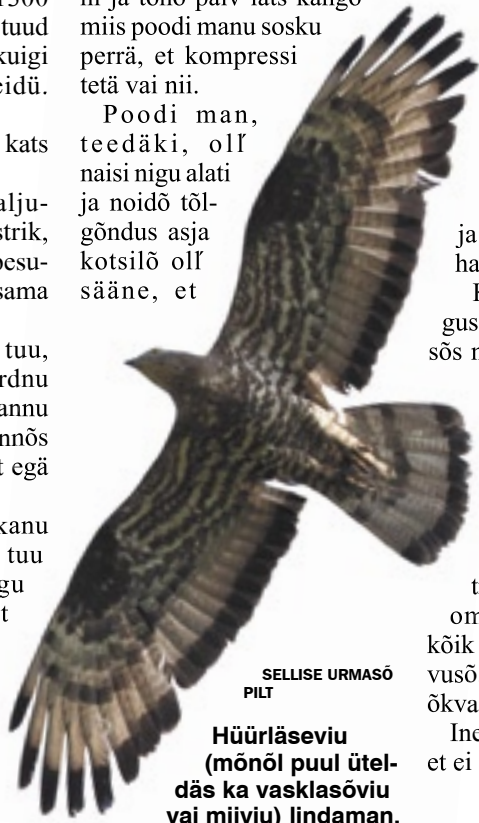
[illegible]
tuud
kuigi
eidü.

kats

alju-
strik,
pesu-
sama

tuu,
rdnu
annu
nnõs
t egä

kanu
tuu
gu
t

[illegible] ja tõnõ päiv kats kango miis poodi manu sosku perrä, et kompressi tetä vai nii.

Poodi man, teedäki, olľ naisi nigu alati ja noidõ tõlgõndus asja kotsilõ olľ sääne, et

ja
ha
F
gus
sõs n

t
om
kõik
vusõ
õkva
Inc
et ei

SELLISE URMASÕ PILT

Hüürläseviu (mõnõl puul ütel­däs ka vasklasõviu vai miiviu) lindaman.